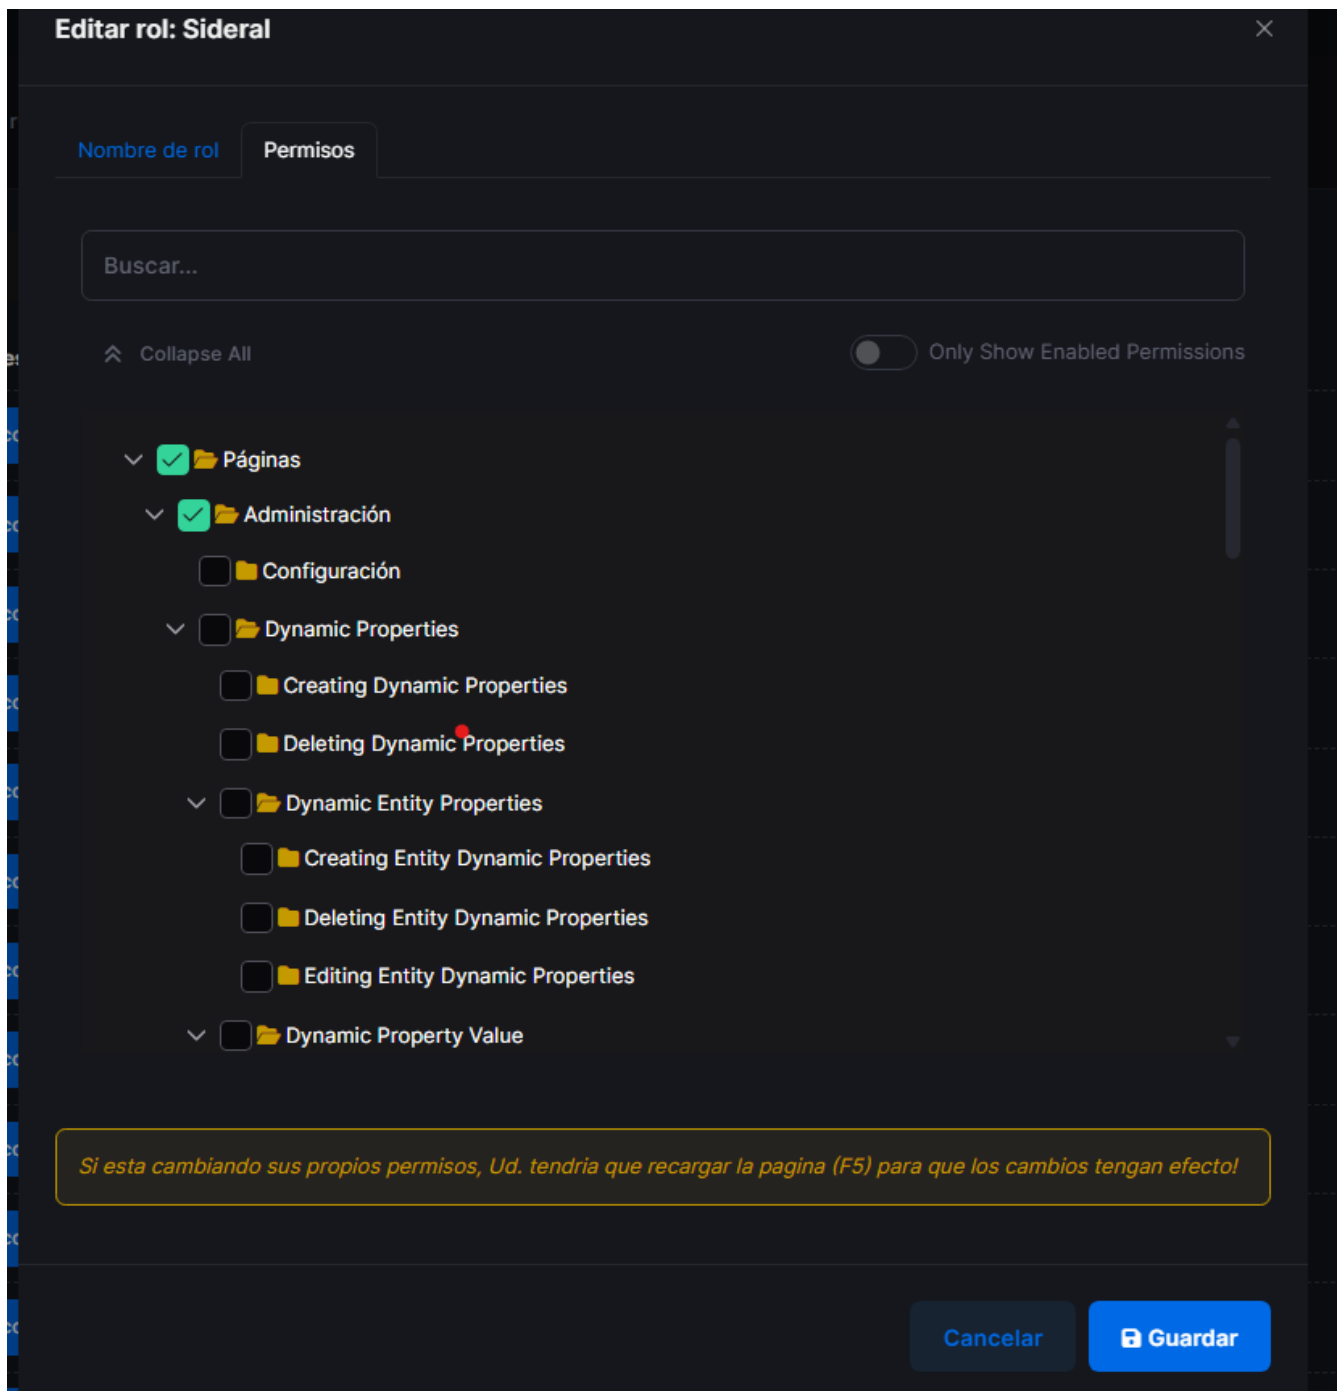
Editar rol: Sideral

Nombre de rol

Permisos

Buscar...

Collapse All

Only Show Enabled Permissions

Páginas

Administración

Configuración

Dynamic Properties

Creating Dynamic Properties

Deleting Dynamic Properties

Dynamic Entity Properties

Creating Entity Dynamic Properties

Deleting Entity Dynamic Properties

Editing Entity Dynamic Properties

Dynamic Property Value

Si esta cambiando sus propios permisos, Ud. tendria que recargar la pagina (F5) para que los cambios tengan efecto!

Cancelar

Guardar